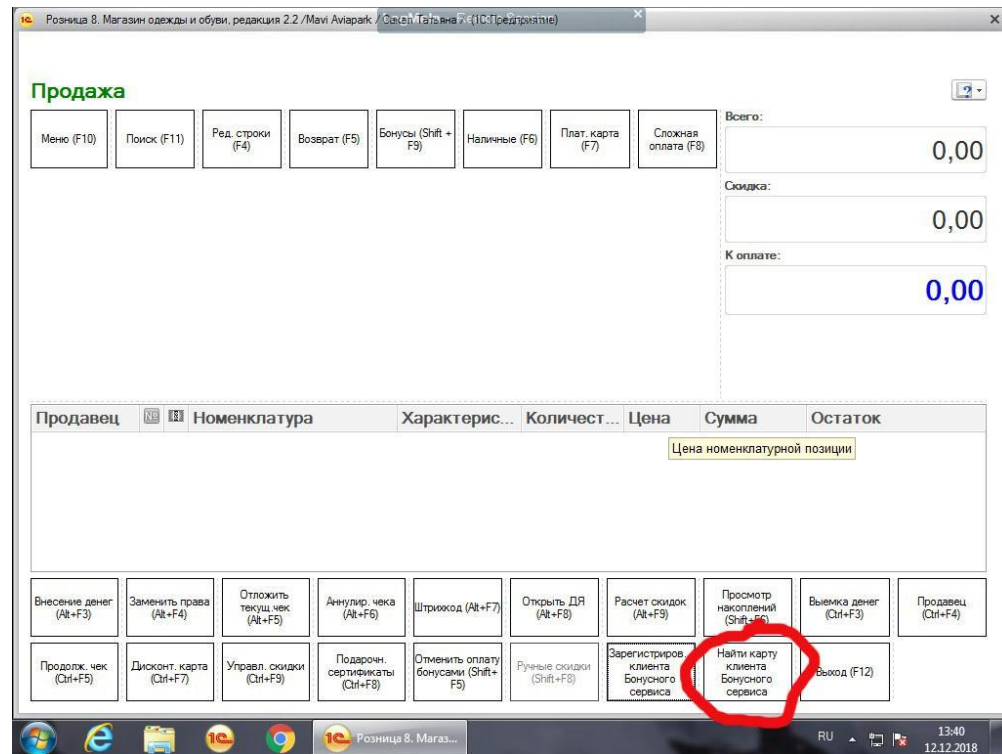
Розница 8. Магазин одежды и обуви, редакция 2.2 /Mavi Aviapark / Сысоева Татьяна / (1С:Предприятие)

Продажа

Меню (F10) | Поиск (F11) | Ред. строки (F4) | Возврат (F5) | Бонусы (Shift + F9) | Наличные (F6) | Плат. карта (F7) | Сложная оплата (F8)

Всего:
0,00
Скидка:
0,00
К оплате:
0,00

| Продавец | № | | Номенклатура | Характерис... | Количест... | Цена | Сумма | Остаток |
|---|---|---|---|---|---|---|---|---|

Цена номенклатурной позиции

Внесение денег (Alt+F3) | Заменить права (Alt+F4) | Отложить текущ.чек (Alt+F5) | Аннулир. чека (Alt+F6) | Штрихкод (Alt+F7) | Открыть ДЯ (Alt+F8) | Расчет скидок (Alt+F9) | Просмотр накоплений (Shift+F6) | Выемка денег (Ctrl+F3) | Продавец (Ctrl+F4)

Продолж. чек (Ctrl+F5) | Дисконт. карта (Ctrl+F7) | Управл. скидки (Ctrl+F9) | Подарочн. сертификаты (Ctrl+F8) | Отменить оплату бонусами (Shift+F5) | Ручные скидки (Shift+F8) | Зарегистриров. клиента Бонусного сервиса | Найти карту клиента Бонусного сервиса | Выход (F12)

Розница 8. Магаз...
RU
13:40
12.12.2018